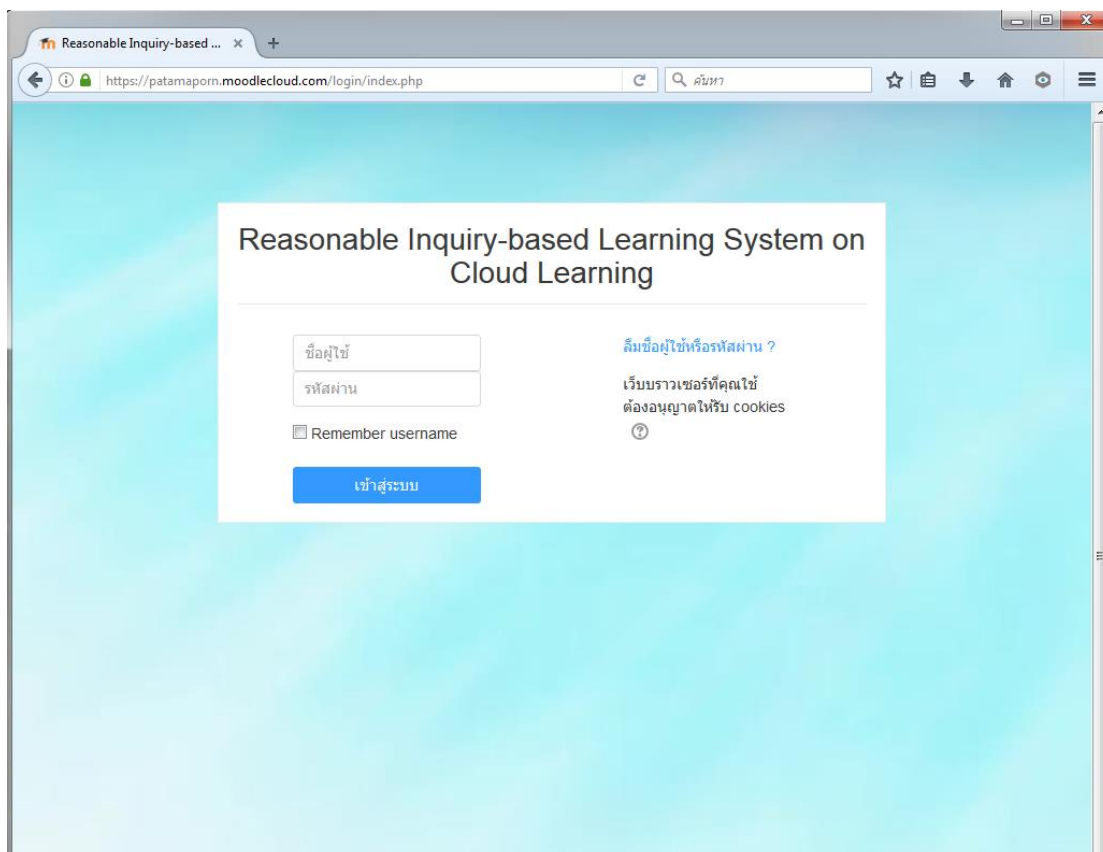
Reasonable Inquiry-based ... ×

https://patamaporn.moodlecloud.com/login/index.php

ค้นหา

Reasonable Inquiry-based Learning System on Cloud Learning

ชื่อผู้ใช้

รหัสผ่าน

Remember username

เข้าสู่ระบบ

ลืมชื่อผู้ใช้หรือรหัสผ่าน ?

เว็บบราวเซอร์ที่คุณใช้ต้องอนุญาตให้รับ cookies